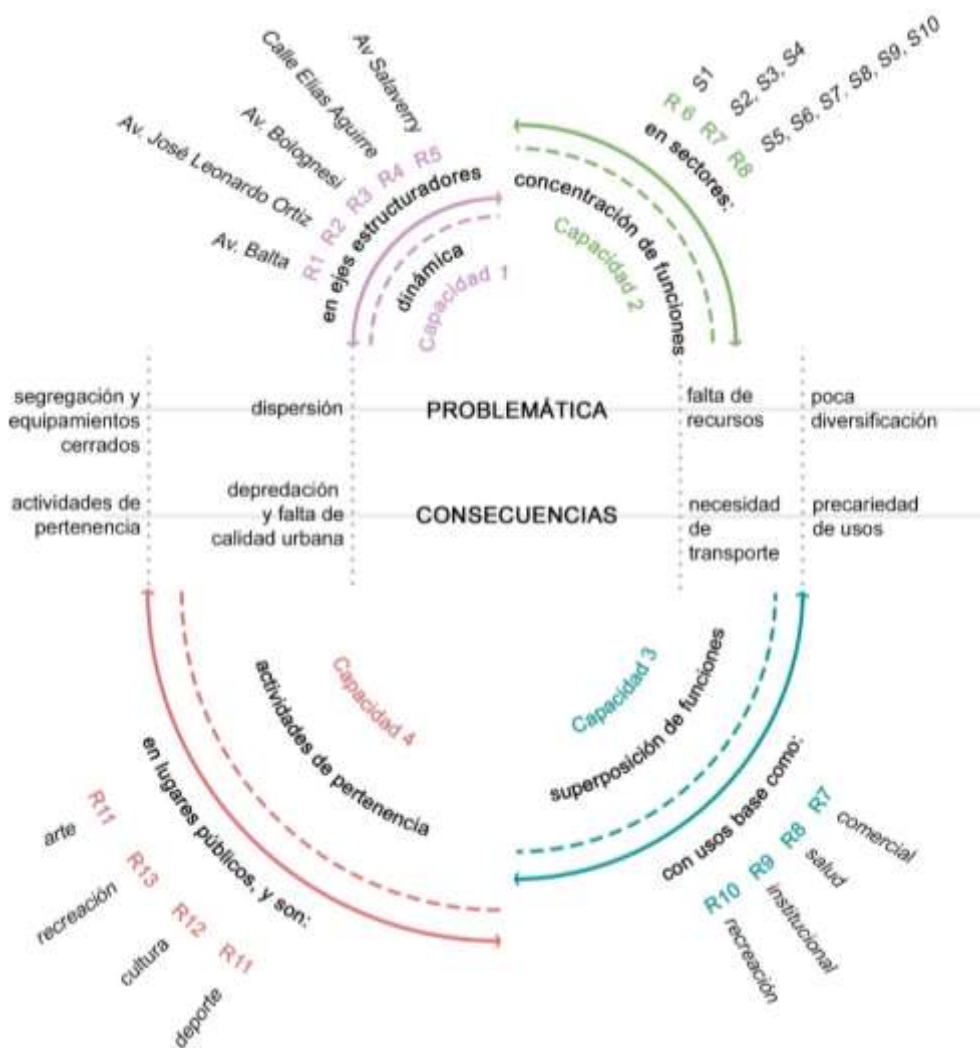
Av Salaverry
Calle Elías Aguirre
Av. Bolognesi
Av. José Leonardo Ortiz
Av. Balta

R1 R2 R3 R4 R5
en ejes estructuradores
dinámica
Capacidad 1

S1
S2, S3, S4
S5, S6, S7, S8, S9, S10
R 6 R7 R8
en sectores:
concentración de funciones
Capacidad 2

segregación y equipamientos cerrados
dispersión
PROBLEMÁTICA
falta de recursos
poca diversificación

actividades de pertenencia
depredación y falta de calidad urbana
CONSECUENCIAS
necesidad de transporte
precariedad de usos

Capacidad 4
actividades de pertenencia
en lugares públicos, y son:
R11 arte
R13 recreación
R12 cultura
R11 deporte

Capacidad 3
superposición de funciones
con usos base como:
R7 comercial
R8 salud
R9 institucional
R10 recreación